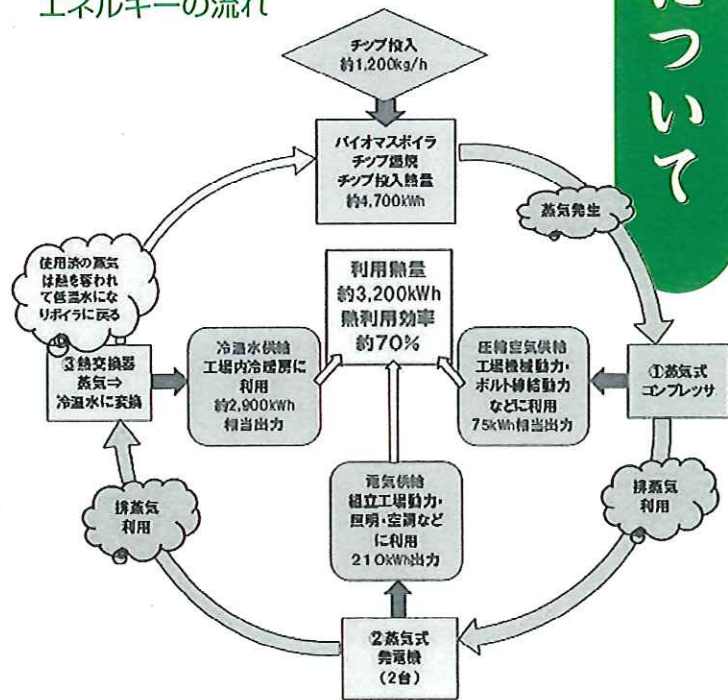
エネルギーの流れ

について

チップ投入
約1,200kg/h

バイオマスボイラ
チップ燃焼
チップ投入熱量
約4,700kWh

蒸気発生

使用済の蒸気は熱を奪われて低温水になりボイラに戻る

利用熱量
約3,200kWh
熱利用効率
約70%

③熱交換器
蒸気⇒
冷温水に変換

冷温水供給
工場内冷暖房に利用
約2,900kWh
相当出力

圧縮空気供給
工場機械動力・ボルト締結動力などに利用
75kWh相当出力

①蒸気式
コンプレッサ

排蒸気
利用

電気供給
組立工場動力・照明・空調などに利用
210kWh出力

排蒸気
利用

②蒸気式
発電機
(2台)